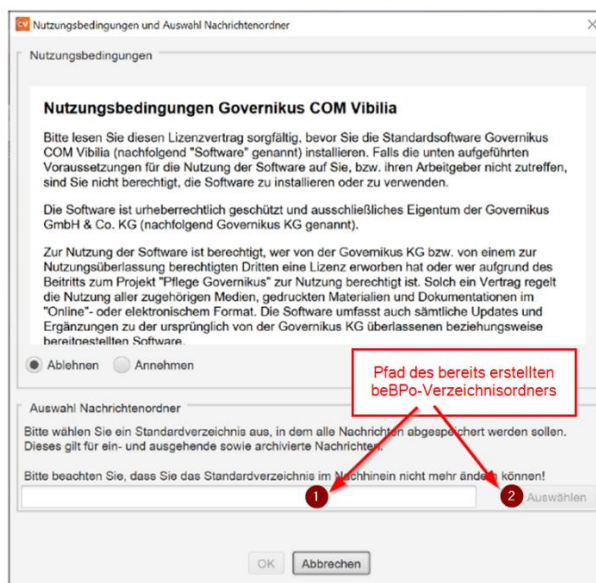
CV Nutzungsbedingungen und Auswahl Nachrichtenordner ×

Nutzungsbedingungen

Nutzungsbedingungen Governikus COM Vibilia

Bitte lesen Sie diesen Lizenzvertrag sorgfältig, bevor Sie die Standardsoftware Governikus COM Vibilia (nachfolgend "Software" genannt) installieren. Falls die unten aufgeführten Voraussetzungen für die Nutzung der Software auf Sie, bzw. ihren Arbeitgeber nicht zutreffen, sind Sie nicht berechtigt, die Software zu installieren oder zu verwenden.

Die Software ist urheberrechtlich geschützt und ausschließliches Eigentum der Governikus GmbH & Co. KG (nachfolgend Governikus KG genannt).

Zur Nutzung der Software ist berechtigt, wer von der Governikus KG bzw. von einem zur Nutzungsüberlassung berechtigten Dritten eine Lizenz erworben hat oder wer aufgrund des Beitritts zum Projekt "Pflege Governikus" zur Nutzung berechtigt ist. Solch ein Vertrag regelt die Nutzung aller zugehörigen Medien, gedruckten Materialien und Dokumentationen im "Online"- oder elektronischem Format. Die Software umfasst auch sämtliche Updates und Ergänzungen zu der ursprünglich von der Governikus KG überlassenen beziehungsweise bereitgestellten Software.

Ablehnen Annehmen

Pfad des bereits erstellten beBPo-Verzeichnisordners

Auswahl Nachrichtenordner

Bitte wählen Sie ein Standardverzeichnis aus, in dem alle Nachrichten abgespeichert werden sollen. Dieses gilt für ein- und ausgehende sowie archivierte Nachrichten.

Bitte beachten Sie, dass Sie das Standardverzeichnis im Nachhinein nicht mehr ändern können!

1

2 Auswählen

OK Abbrechen